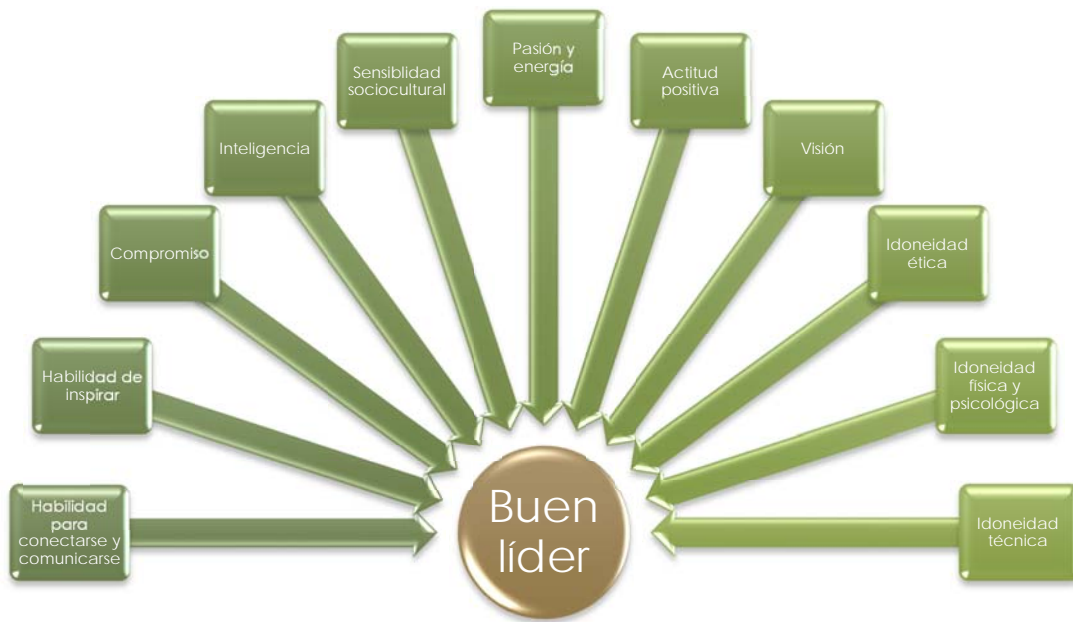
Habilidad para conectarse y comunicarse

Habilidad de inspirar

Compromiso

Inteligencia

Sensiblidad sociocultural

Pasión y energía

Actitud positiva

Visión

Idoneidad ética

Idoneidad física y psicológica

Idoneidad técnica

Buen líder